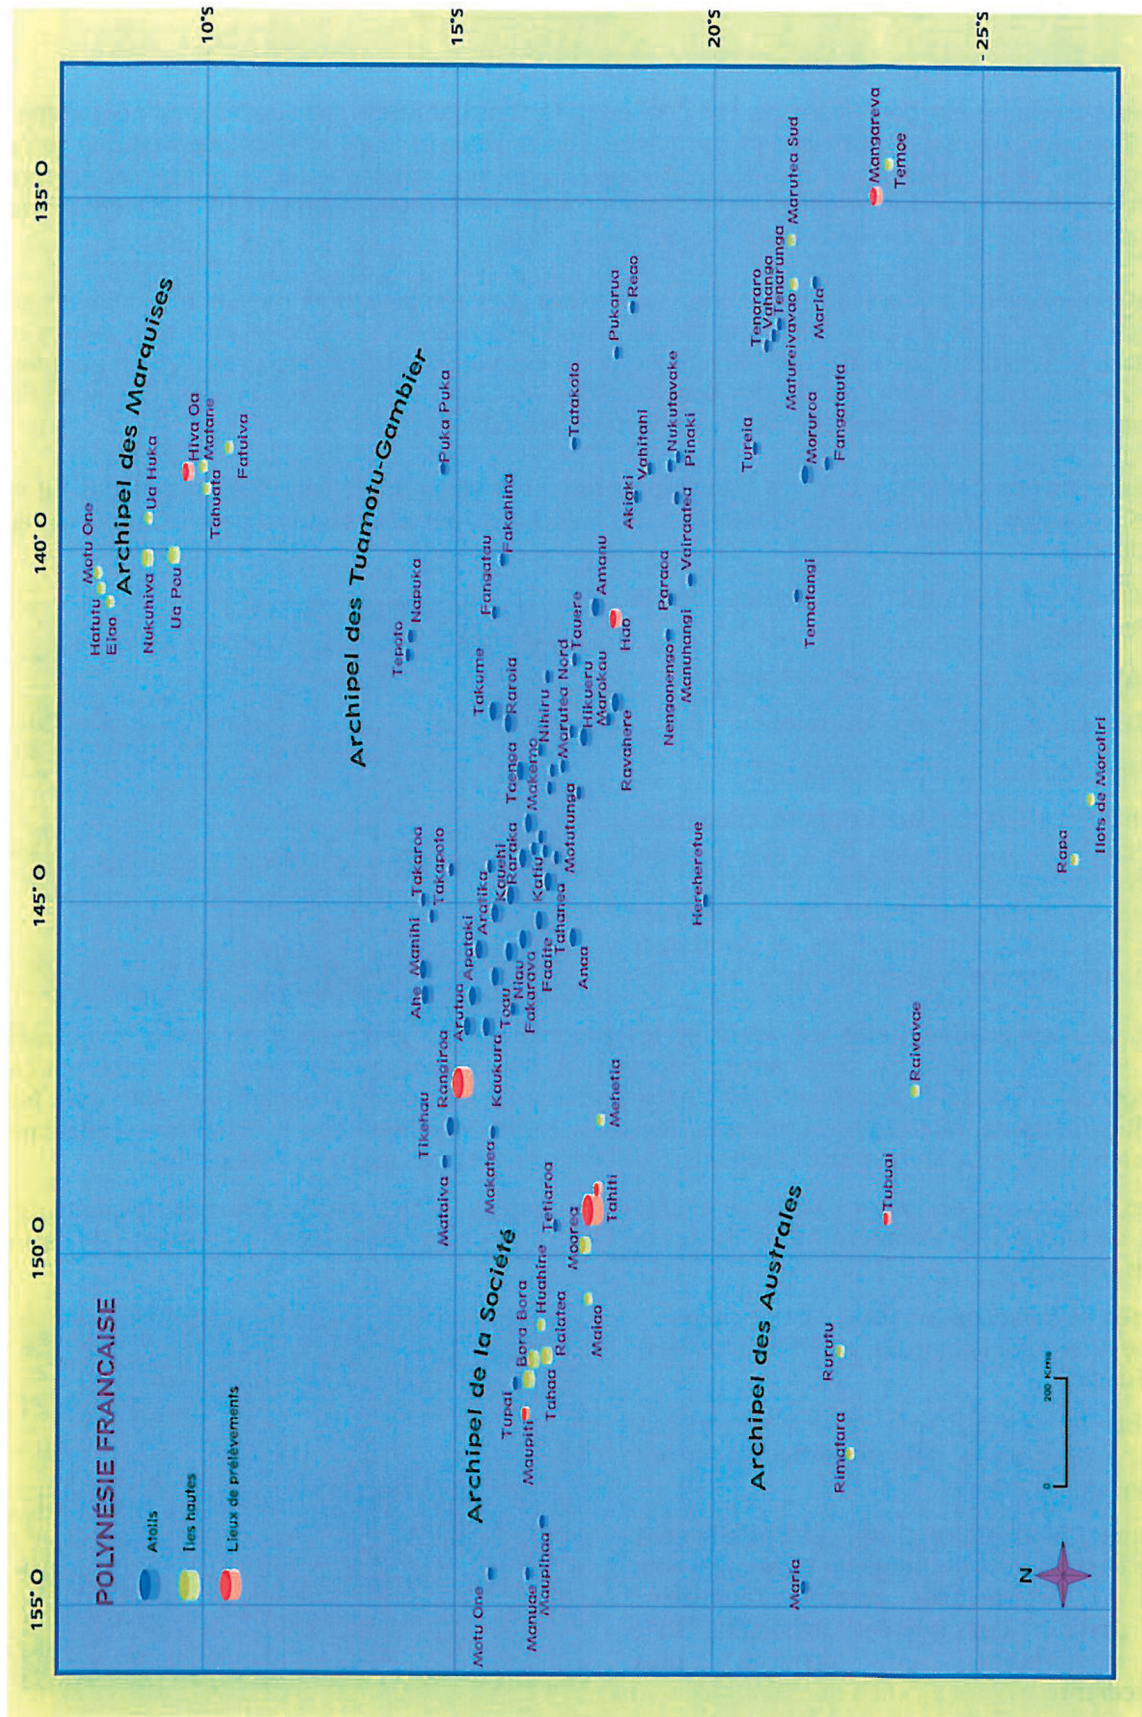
POLYNÉSIE FRANCAISE

Atolls

Îles hautes

Lieux de prélèvements

155° O

150° O

145° O

140° O

135° O

10°S

15°S

20°S

-25°S

Archipel des Marquises

Hatutu

Eiao

Motu One

Nukuhiva

Ua Huka

Ua Pou

Hiva Oa

Tahuata

Motane

Fatuiva

Archipel des Tuamotu-Gambier

Puka Puka

Napuka

Tepoto

Fangatau

Fakahina

Tatakoto

Pukarua

Reao

Akiaki

Vahitahi

Nukutavake

Pinaki

Vairaatea

Paraoa

Manuhangi

Nengonengo

Amanu

Hao

Tauere

Takume

Raroia

Marutea Nord

Hikueru

Marokau

Ravahere

Nihiru

Taenga

Makemo

Motutunga

Tuanake

Raraka

Kauehi

Katiu

Tahanea

Faaite

Fakarava

Niau

Toau

Aratika

Apataki

Arutua

Kaukura

Anaa

Takaroa

Takapoto

Manihi

Ahe

Rangiroa

Tikehau

Mataiva

Makatea

Mehetia

Hereheretue

Tureia

Moruroa

Fangataufa

Tematangi

Tenararo

Vahanga

Tenarunga

Matureivavao

Marutea Sud

Maria

Mangareva

Temoe

Archipel de la Société

Tetiaroa

Tahiti

Moorea

Maiao

Huahine

Raiatea

Tahaa

Bora Bora

Tupai

Maupiti

Maupihaa

Manuae

Motu One

Archipel des Australes

Rimatara

Rurutu

Tubuai

Raivavae

Rapa

Ilots de Marotiri

Maria

0

200 Kms

N